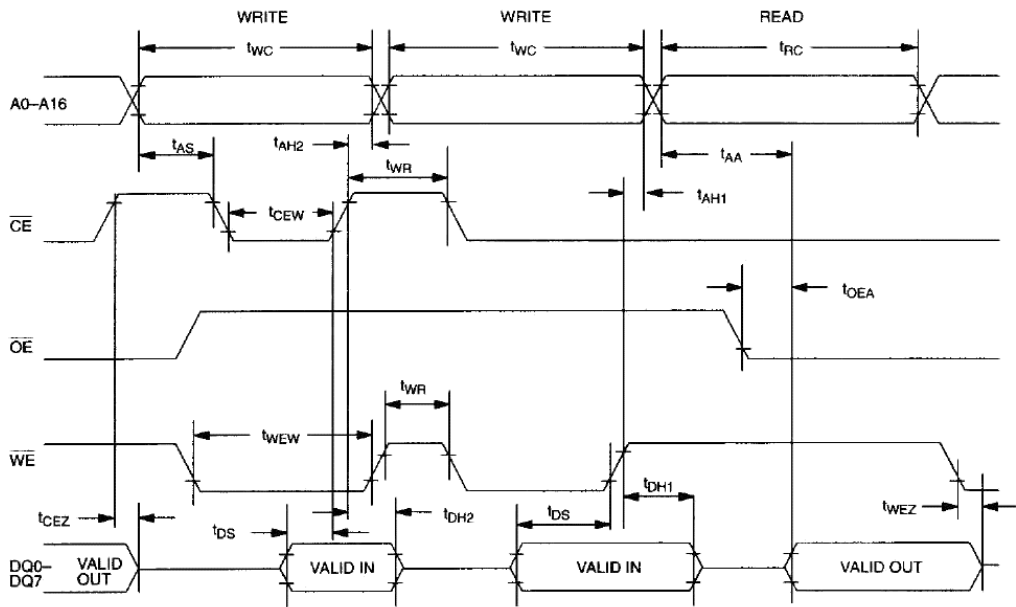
WRITE WRITE READ

$t_{WC}$ $t_{WC}$ $t_{RC}$

A0–A16

$t_{AS}$ $t_{AH2}$ $t_{WR}$ $t_{AA}$

$t_{CEW}$ $t_{AH1}$

$\overline{CE}$

$t_{OEA}$

$\overline{OE}$

$t_{WR}$

$t_{WEW}$

$\overline{WE}$

$t_{DH1}$

$t_{CEZ}$ $t_{DS}$ $t_{DH2}$ $t_{DS}$ $t_{WEZ}$

DQ0–DQ7 VALID OUT VALID IN VALID IN VALID OUT